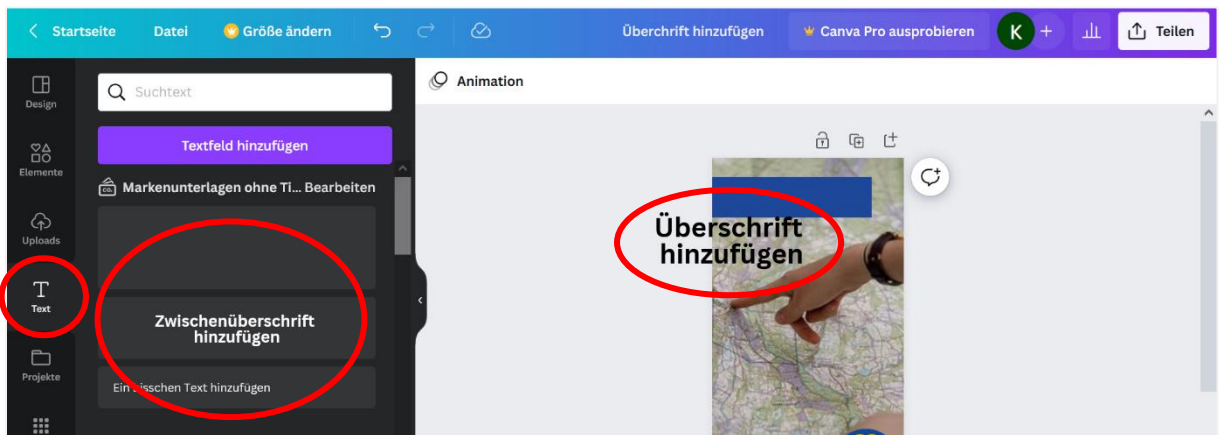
Startseite Datei Größe ändern Überschrift hinzufügen Canva Pro ausprobieren K + Teilen

Design
Elemente
Uploads
Text
Projekte

Suchtext

Textfeld hinzufügen

Markenunterlagen ohne Ti... Bearbeiten

Zwischenüberschrift hinzufügen

Ein bisschen Text hinzufügen

Animation

Überschrift hinzufügen